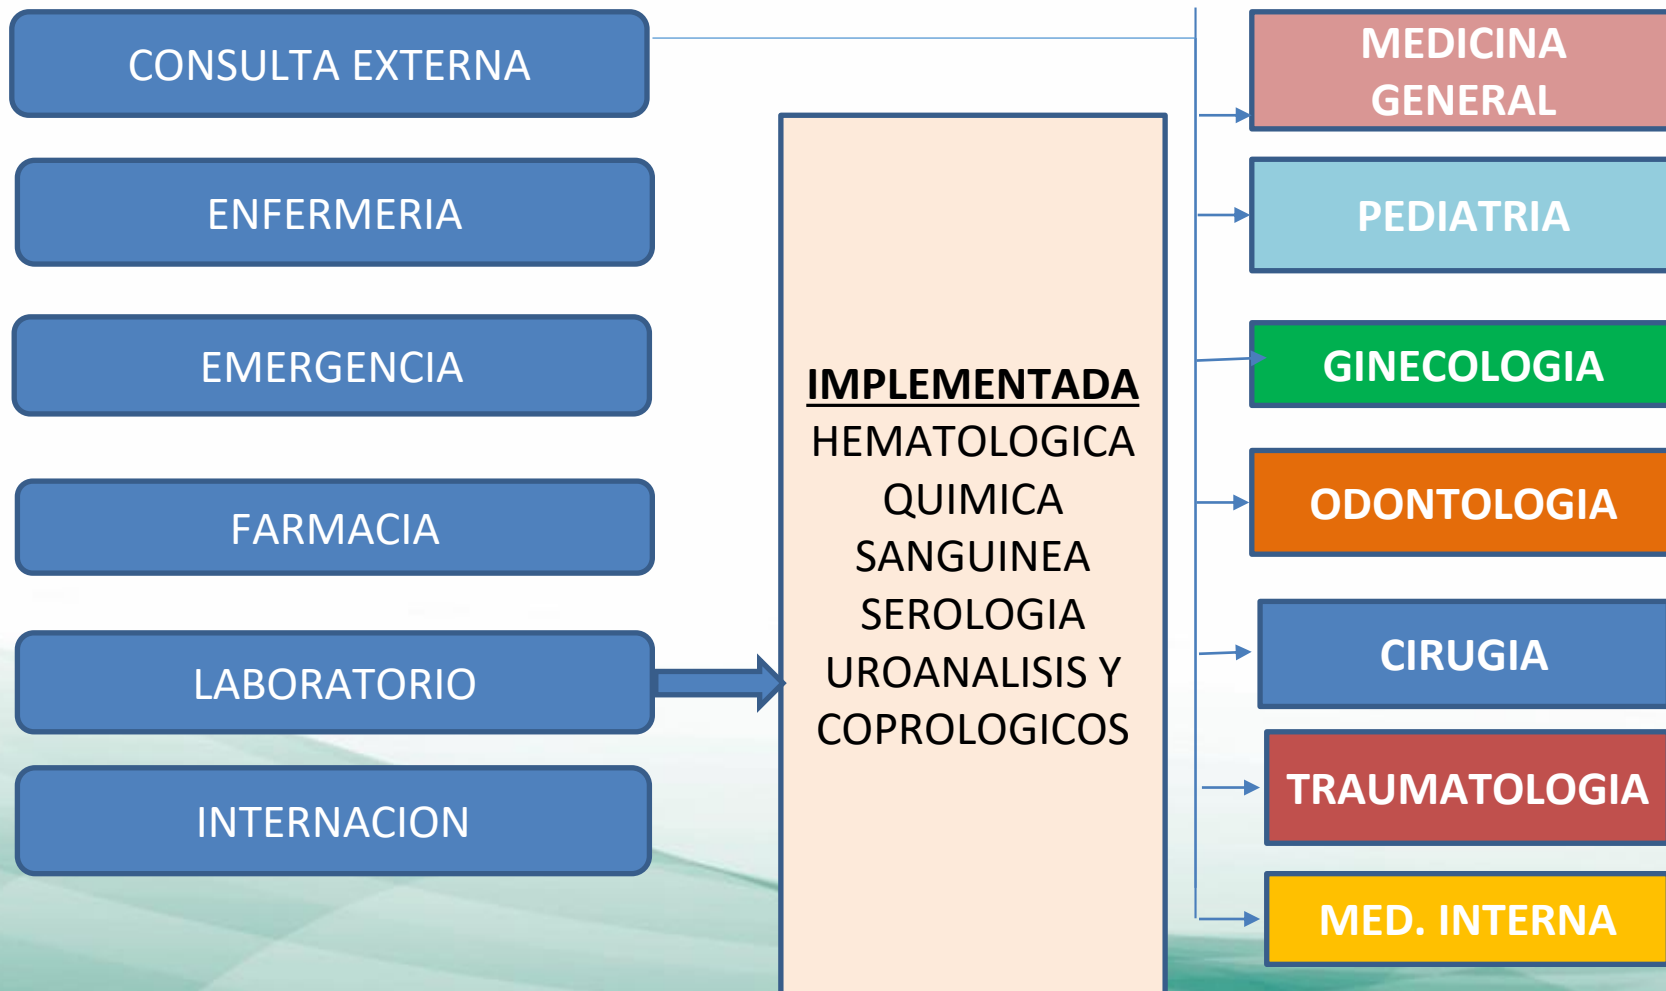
CONSULTA EXTERNA

ENFERMERIA

EMERGENCIA

FARMACIA

LABORATORIO

INTERNACION

IMPLEMENTADA
HEMATOLOGICA
QUIMICA
SANGUINEA
SEROLOGIA
UROANALISIS Y
COPROLOGICOS

MEDICINA GENERAL

PEDIATRIA

GINECOLOGIA

ODONTOLOGIA

CIRUGIA

TRAUMATOLOGIA

MED. INTERNA